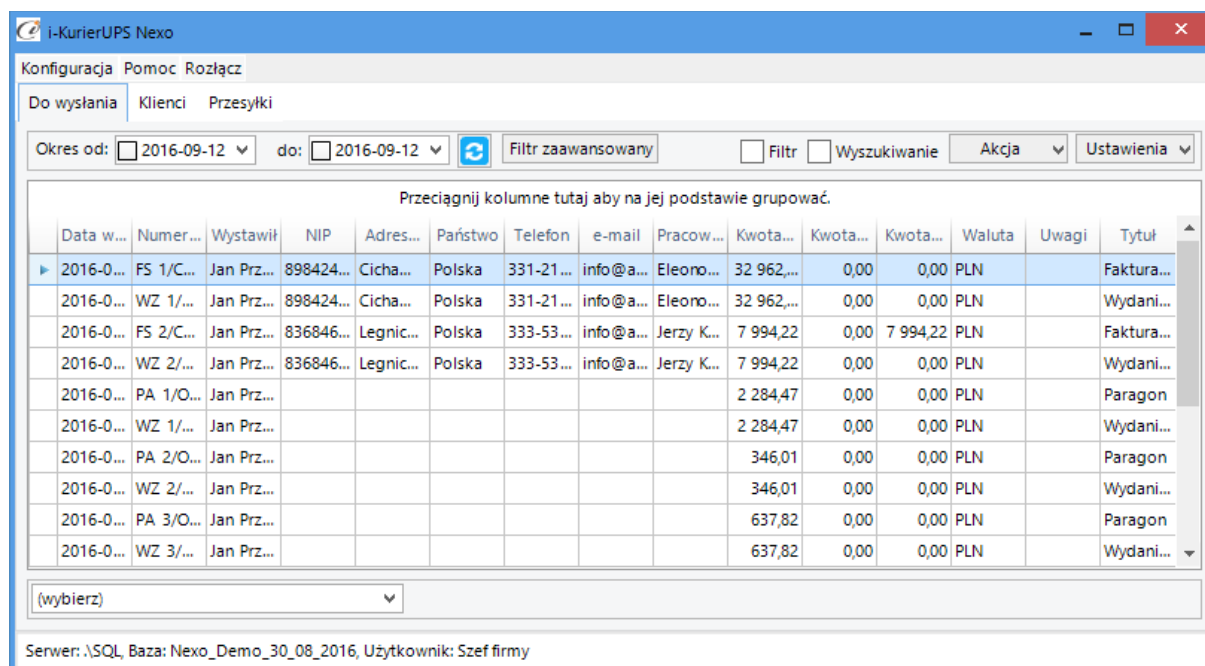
i-KurierUPS Nexo

Konfiguracja Pomoc Rozłącz

Do wysłania Klienci Przesyłki

Okres od: 2016-09-12 do: 2016-09-12 Filtr zaawansowany Filtr Wyszukiwanie Akcja Ustawienia

Przeciągnij kolumne tutaj aby na jej podstawie grupować.

| Data w... | Numer... | Wystawił | NIP | Adres... | Państwo | Telefon | e-mail | Pracow... | Kwota... | Kwota... | Kwota... | Waluta | Uwagi | Tytuł |
|---|---|---|---|---|---|---|---|---|---|---|---|---|---|---|
| 2016-0... | FS 1/C... | Jan Prz... | 898424... | Cicha... | Polska | 331-21... | info@a... | Eleono... | 32 962,... | 0,00 | 0,00 | PLN | | Faktura... |
| 2016-0... | WZ 1/... | Jan Prz... | 898424... | Cicha... | Polska | 331-21... | info@a... | Eleono... | 32 962,... | 0,00 | 0,00 | PLN | | Wydani... |
| 2016-0... | FS 2/C... | Jan Prz... | 836846... | Legnic... | Polska | 333-53... | info@a... | Jerzy K... | 7 994,22 | 0,00 | 7 994,22 | PLN | | Faktura... |
| 2016-0... | WZ 2/... | Jan Prz... | 836846... | Legnic... | Polska | 333-53... | info@a... | Jerzy K... | 7 994,22 | 0,00 | 0,00 | PLN | | Wydani... |
| 2016-0... | PA 1/O... | Jan Prz... | | | | | | | 2 284,47 | 0,00 | 0,00 | PLN | | Paragon |
| 2016-0... | WZ 1/... | Jan Prz... | | | | | | | 2 284,47 | 0,00 | 0,00 | PLN | | Wydani... |
| 2016-0... | PA 2/O... | Jan Prz... | | | | | | | 346,01 | 0,00 | 0,00 | PLN | | Paragon |
| 2016-0... | WZ 2/... | Jan Prz... | | | | | | | 346,01 | 0,00 | 0,00 | PLN | | Wydani... |
| 2016-0... | PA 3/O... | Jan Prz... | | | | | | | 637,82 | 0,00 | 0,00 | PLN | | Paragon |
| 2016-0... | WZ 3/... | Jan Prz... | | | | | | | 637,82 | 0,00 | 0,00 | PLN | | Wydani... |

(wybierz)

Serwer: .\SQL, Baza: Nexo_Demo_30_08_2016, Użytkownik: Szef firmy